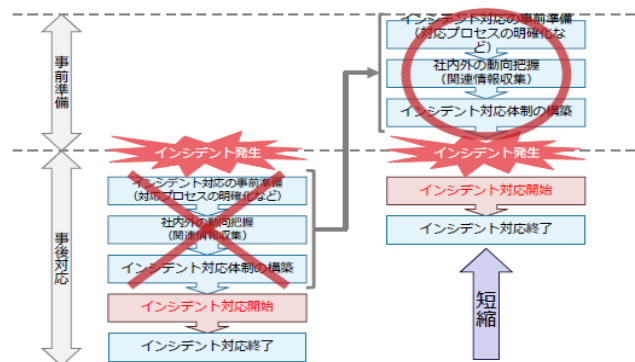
事前準備

事後対応

インシデント対応の事前準備
(対応プロセスの明確化など)

社内外の動向把握
(関連情報収集)

インシデント対応体制の構築

インシデント発生

インシデント対応開始

インシデント対応終了

インシデント発生

インシデント対応の事前準備
(対応プロセスの明確化など)

社内外の動向把握
(関連情報収集)

インシデント対応体制の構築

インシデント対応開始

インシデント対応終了

短縮